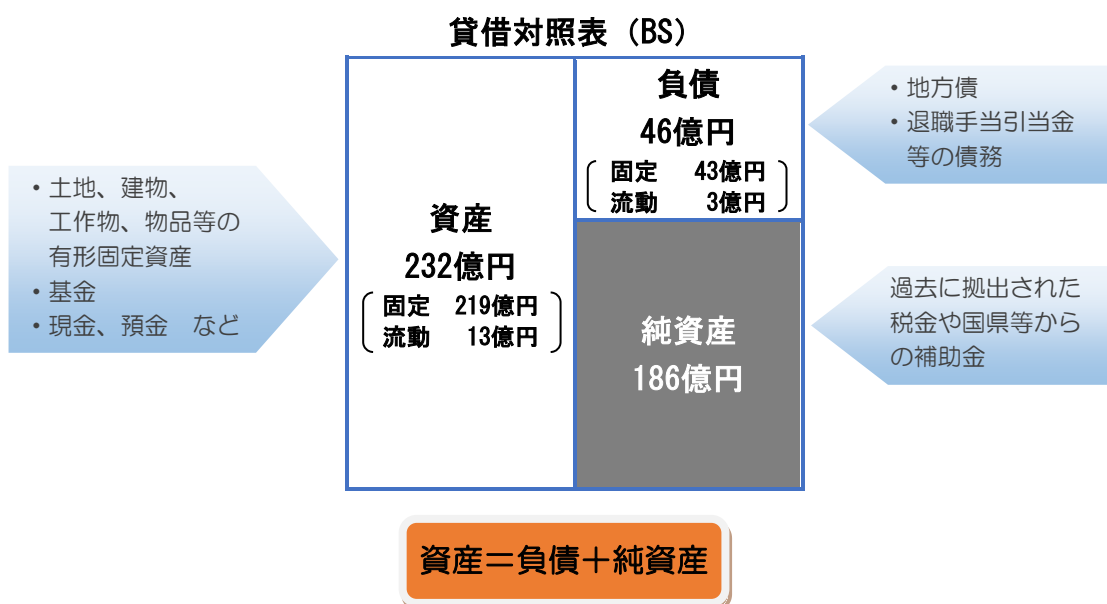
貸借対照表（BS）

・土地、建物、工作物、物品等の有形固定資産
・基金
・現金、預金　など

資産
232億円
固定　219億円
流動　13億円

負債
46億円
固定　43億円
流動　3億円

・地方債
・退職手当引当金等の債務

純資産
186億円

過去に拠出された税金や国県等からの補助金

資産＝負債＋純資産